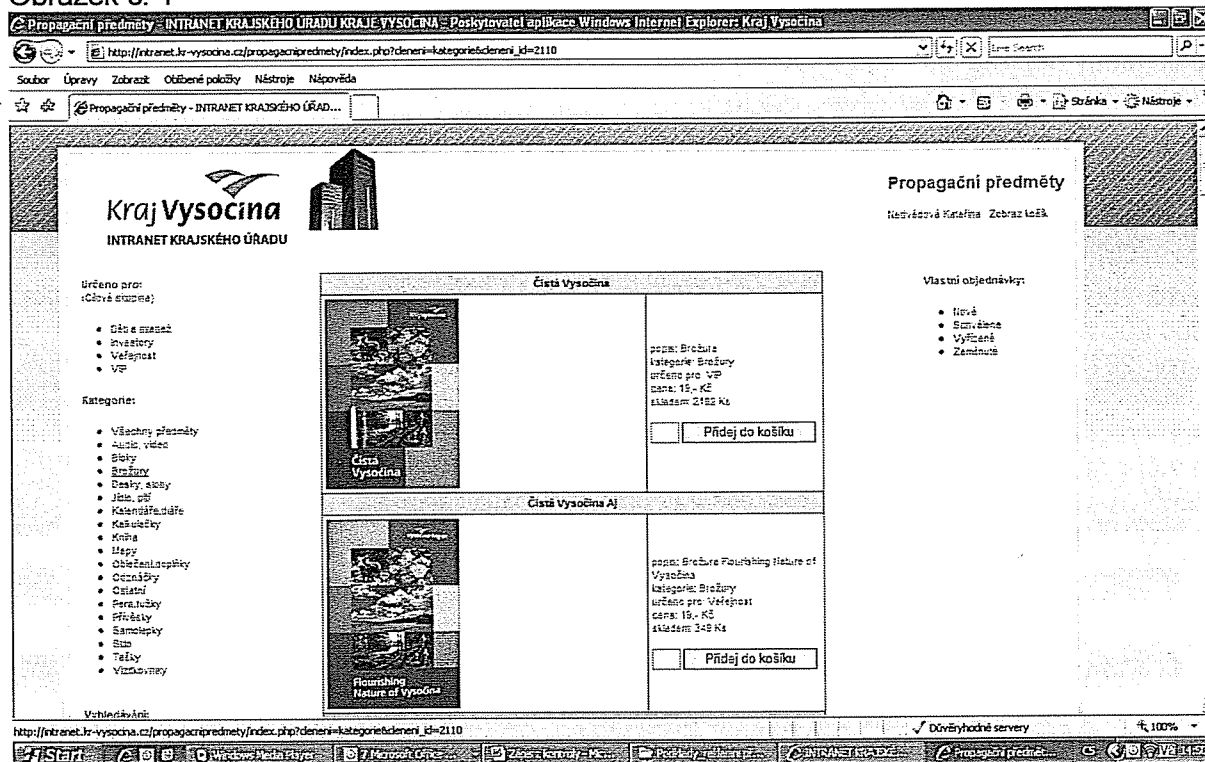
Obrázek č. 1

Propagační předměty - INTRANET KRAJSKÉHO ÚŘADU KRAJE VYSOČINA - Poskytovatel aplikace Windows Internet Explorer: Kraj Vysočina

http://intranet.kr-vysocina.cz/propagacnipredmety/index.php?deleni=kategorie&deleni_id=2110

Live Search

Soubor Úpravy Zobrazit Oblíbené položky Nástroje Nápověda

Propagační předměty - INTRANET KRAJSKÉHO ÚŘAD...

Stránka Nástroje

Kraj Vysočina
INTRANET KRAJSKÉHO ÚŘADU

Propagační předměty

Nedvědová Kateřina Zobraz košík

Určeno pro:
(Cílová skupina)

• Děti a mládež
• Investory
• Veřejnost
• VIP

Kategorie:

• Všechny předměty
• Audio, video
• Bloky
• Brožury
• Desky, složky
• Jídlo, pití
• Kalendáře,diáře
• Kešulečky
• Kniha
• Mapy
• Oblečení,doplňky
• Odznáčky
• Ostatní
• Pera,tužky
• Přívěsky
• Samolepky
• Sito
• Tašky
• Vizitkovníky

Vyhledávání

Čistá Vysočina

Čistá Vysočina

popis: Brožura
kategorie: Brožury
určeno pro: VIP
cena: 19,- Kč
skladem: 2182 Ks

Přidej do košíku

Čistá Vysočina AJ

Flourishing Nature of Vysočina

popis: Brožura Flourishing Nature of Vysočina
kategorie: Brožury
určeno pro: Veřejnost
cena: 19,- Kč
skladem: 349 Ks

Přidej do košíku

Vlastní objednávky:

• Nové
• Schválené
• Vyřízené
• Zamítnuté

http://intranet.kr-vysocina.cz/propagacnipredmety/index.php?deleni=kategorie&deleni_id=2110

Důvěryhodné servery

100%

Start

Windows Media Player

2 Microsoft Office

Zobrazit kontakty - Mi...

Doručená pošta

INTRANET KRAJSKÉ...

Propagační předmět...